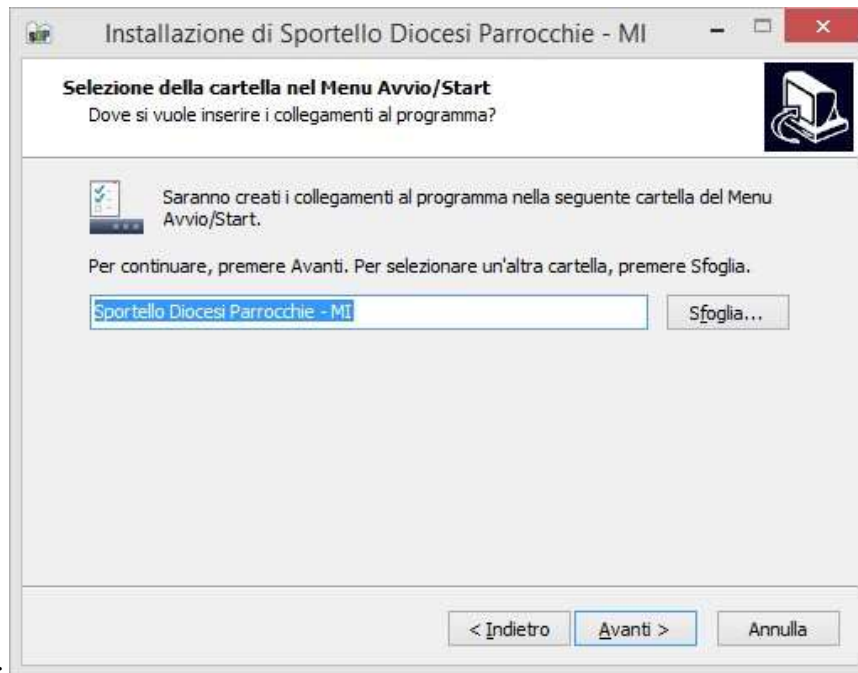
Installazione di Sportello Diocesi Parrocchie - MI

Selezione della cartella nel Menu Avvio/Start
Dove si vuole inserire i collegamenti al programma?

Saranno creati i collegamenti al programma nella seguente cartella del Menu Avvio/Start.

Per continuare, premere Avanti. Per selezionare un'altra cartella, premere Sfoglia.

Sportello Diocesi Parrocchie - MI

Sfoglia...

< Indietro

Avanti >

Annulla